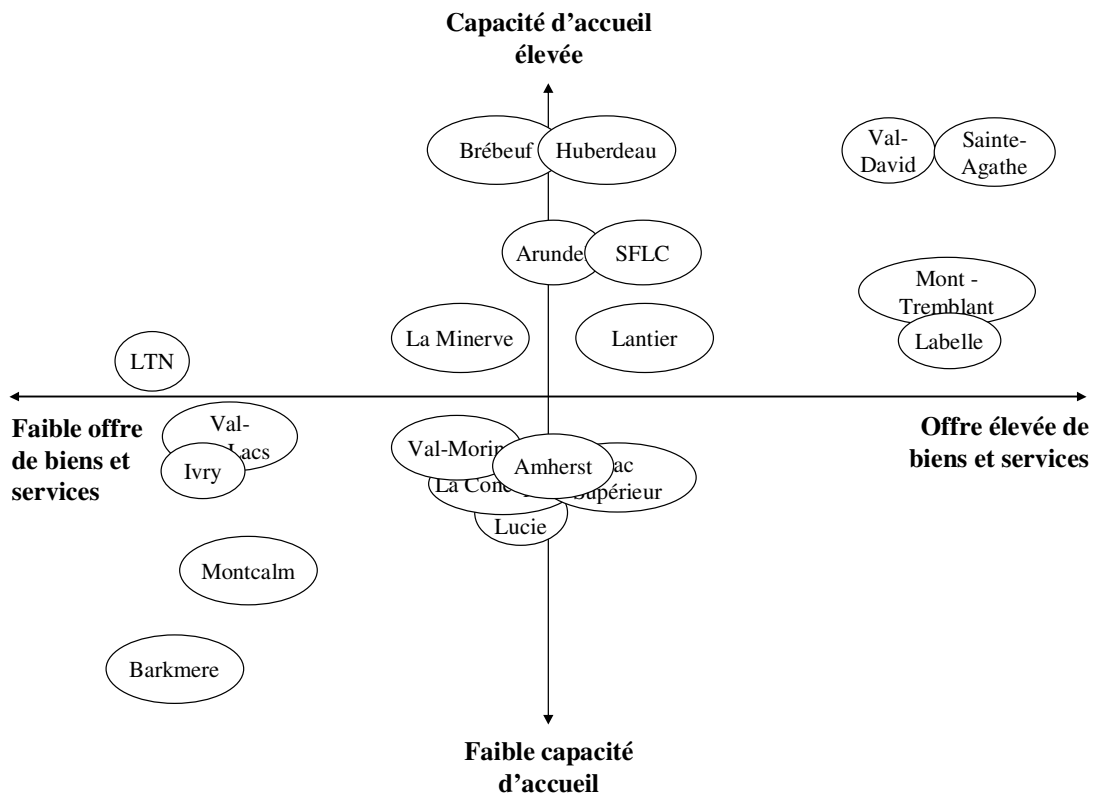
Capacité d'accueil élevée

Brébeuf

Huberdeau

Val-David

Sainte-Agathe

Arunde

SFLC

Mont - Tremblant

Labelle

La Minerve

Lantier

LTN

Faible offre de biens et services

Offre élevée de biens et services

Val-Lacs

Ivry

Val-Morin

La Conc

Amherst

ac Supérieur

Lucie

Montcalm

Barkmere

Faible capacité d'accueil